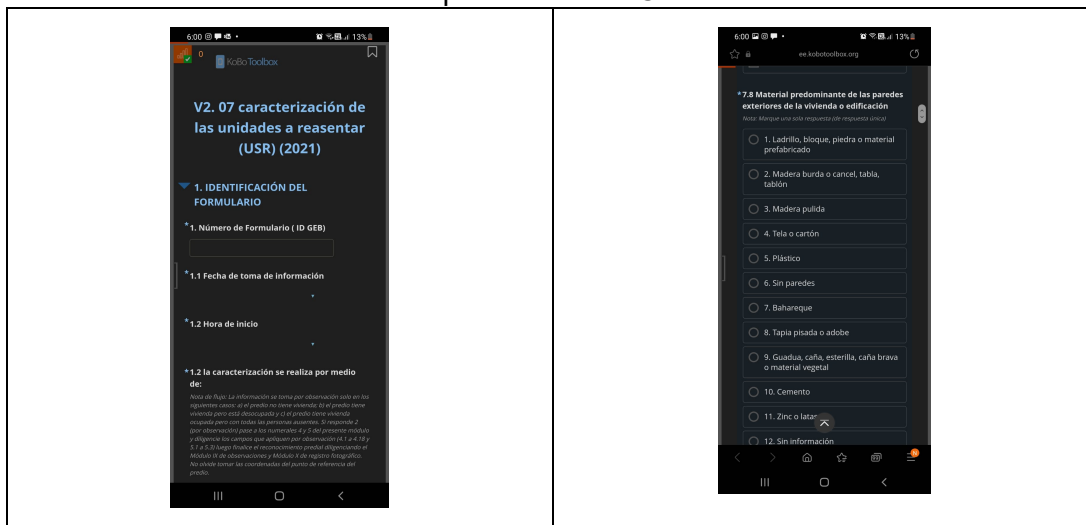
6:00 13%

0 KoBo Toolbox

V2. 07 caracterización de las unidades a reasentar (USR) (2021)

1. IDENTIFICACIÓN DEL FORMULARIO

*1. Número de Formulario ( ID GEB)

*1.1 Fecha de toma de información

*1.2 Hora de inicio

*1.2 la caracterización se realiza por medio de:

Nota de flujo: La información se toma por observación solo en los siguientes casos: a) el predio no tiene vivienda; b) el predio tiene vivienda pero está desocupada y c) el predio tiene vivienda ocupada pero con todas las personas ausentes. Si responde 2 (por observación) pase a los numerales 4 y 5 del presente módulo y diligencie los campos que apliquen por observación (4.1 a 4.18 y 5.1 a 5.3) luego finalice el reconocimiento predial diligenciando el Módulo IX de observaciones y Módulo X de registro fotográfico. No olvide tomar las coordenadas del punto de referencia del predio.

6:00 13%

ee.kobotoolbox.org

*7.8 Material predominante de las paredes exteriores de la vivienda o edificación

Nota: Marque una sola respuesta (de respuesta única)

1. Ladrillo, bloque, piedra o material prefabricado

2. Madera burda o cancel, tabla, tablón

3. Madera pulida

4. Tela o cartón

5. Plástico

6. Sin paredes

7. Bahareque

8. Tapia pisada o adobe

9. Guadua, caña, esterilla, caña brava o material vegetal

10. Cemento

11. Zinc o latar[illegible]

12. Sin información